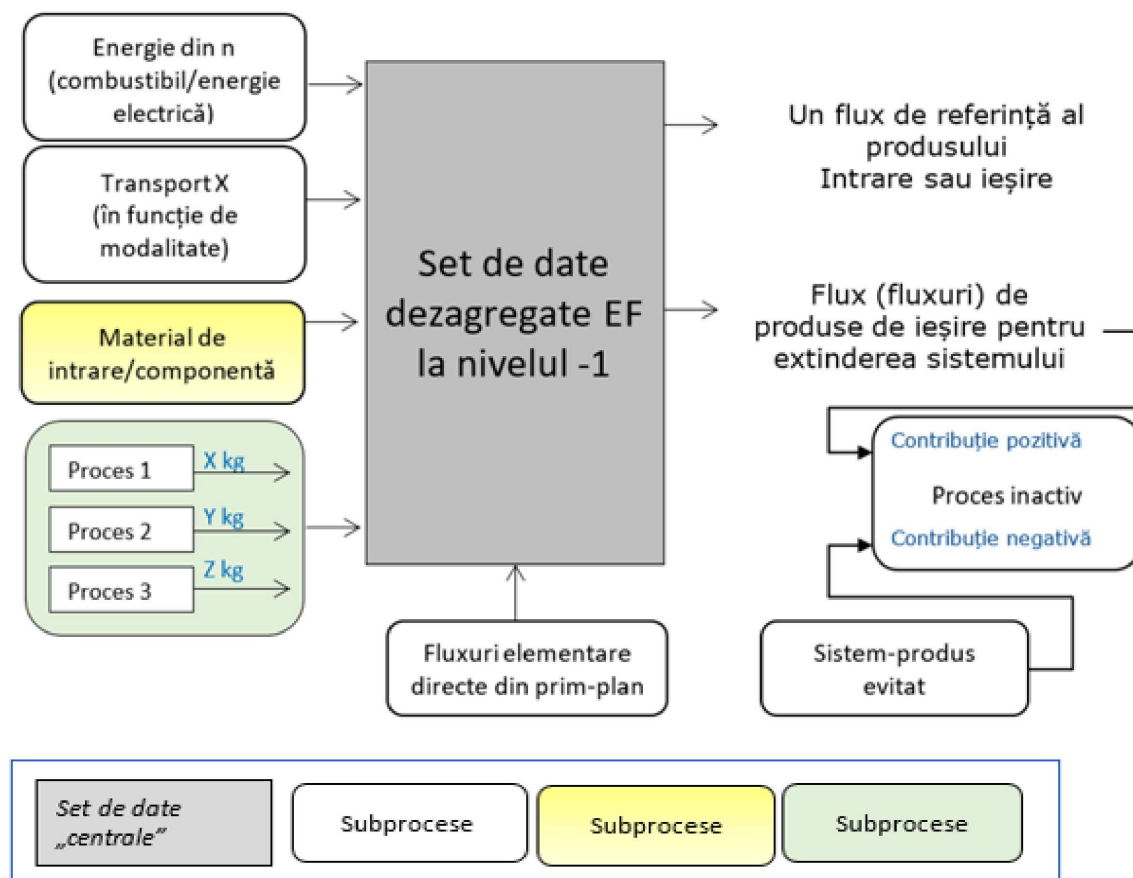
Energie din n (combustibil/energie electrică)

Transport X (în funcție de modalitate)

Material de intrare/componentă

Proces 1
X kg
Proces 2
Y kg
Proces 3
Z kg

Set de date dezagregate EF la nivelul -1

Un flux de referință al produsului Intrare sau ieșire

Flux (fluxuri) de produse de ieșire pentru extinderea sistemului

Contribuție pozitivă
Proces inactiv
Contribuție negativă

Fluxuri elementare directe din prim-plan

Sistem-produs evitat

Set de date „centrale”

Subprocese

Subprocese

Subprocese